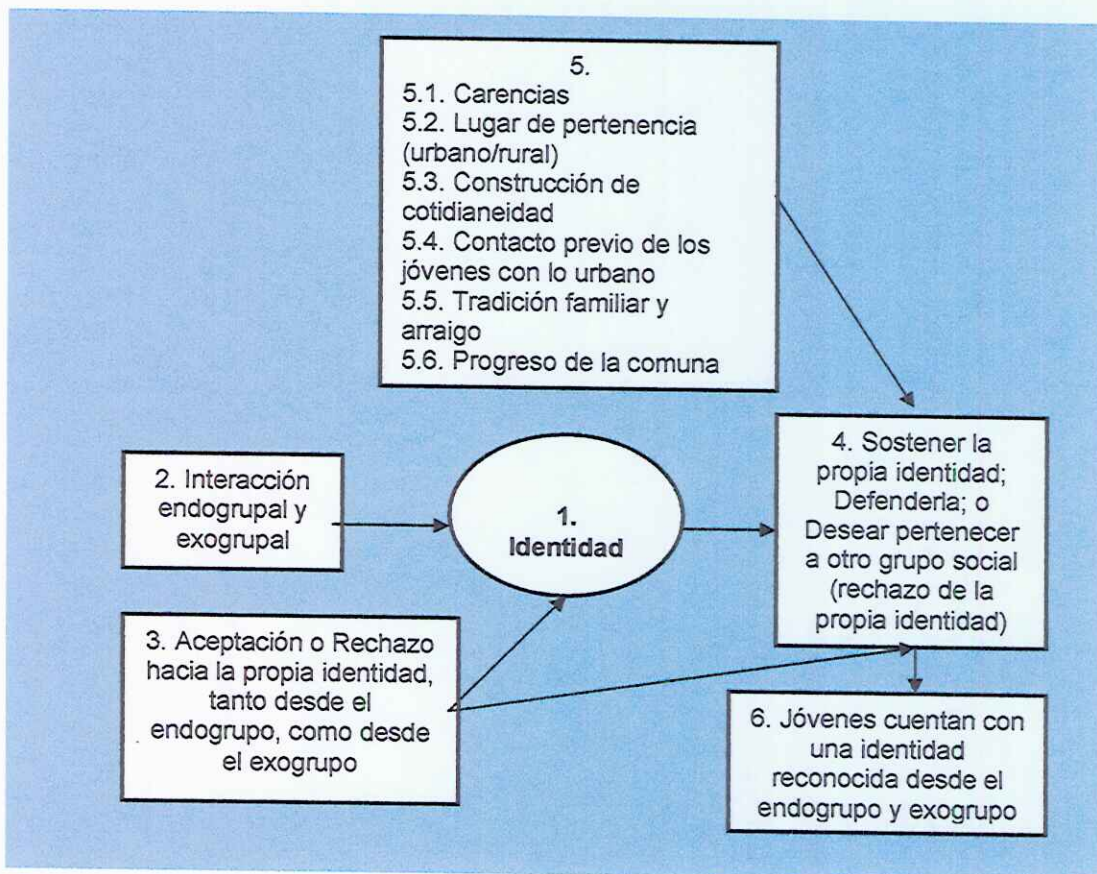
5.
5.1. Carencias
5.2. Lugar de pertenencia (urbano/rural)
5.3. Construcción de cotidianeidad
5.4. Contacto previo de los jóvenes con lo urbano
5.5. Tradición familiar y arraigo
5.6. Progreso de la comuna

2. Interacción endogrupal y exogrupal

1. Identidad

4. Sostener la propia identidad; Defenderla; o Desear pertenecer a otro grupo social (rechazo de la propia identidad)

3. Aceptación o Rechazo hacia la propia identidad, tanto desde el endogrupo, como desde el exogrupo

6. Jóvenes cuentan con una identidad reconocida desde el endogrupo y exogrupo